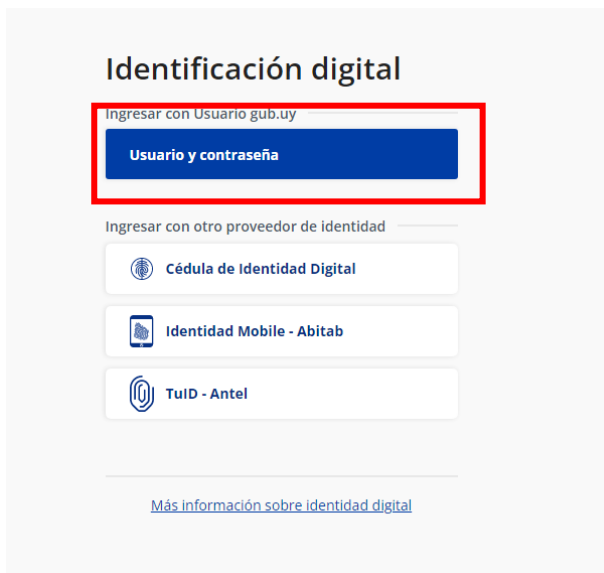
Identificación digital

Ingresar con Usuario gub.uy

Usuario y contraseña

Ingresar con otro proveedor de identidad

Cédula de Identidad Digital

Identidad Mobile - Abitab

TuID - Antel

Más información sobre identidad digital